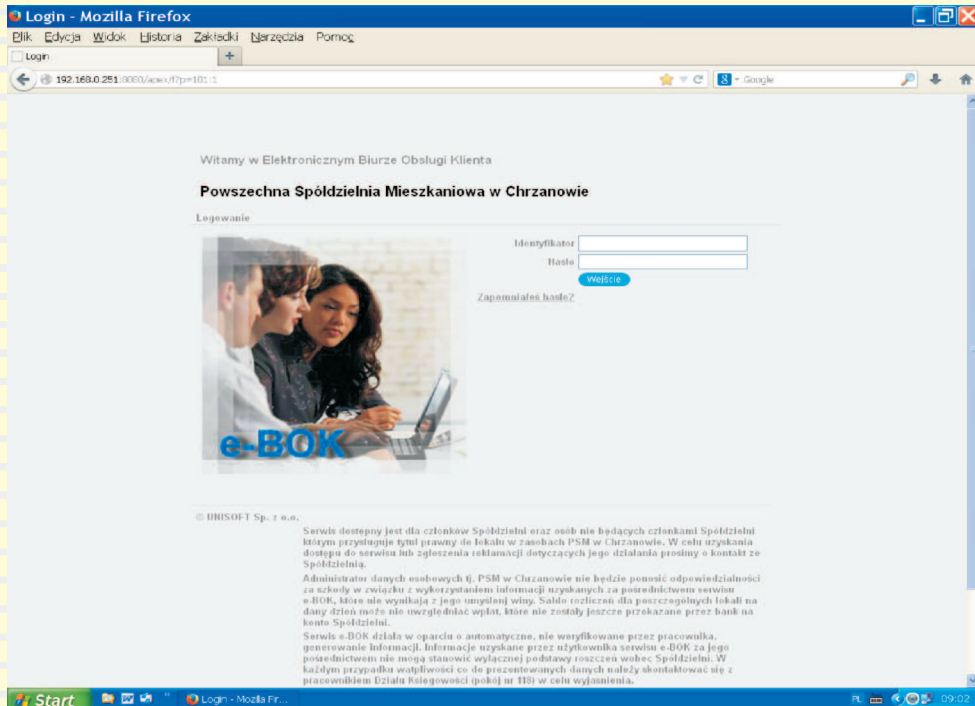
Login - Mozilla Firefox

Plik Edycja Widok Historia Zakładki Narzędzia Pomoc

Login +

192.168.0.251:8080/apex/f?p=101:1

Google

Witamy w Elektronicznym Biurze Obsługi Klienta

Powszechna Spółdzielnia Mieszkaniowa w Chrzanowie

Logowanie

Identyfikator

Hasło

Wejście

Zapomniałeś hasło?

e-BOK

© UNISOFT Sp. z o.o.

Serwis dostępny jest dla członków Spółdzielni oraz osób nie będących członkami Spółdzielni którym przysługuje tytuł prawny do lokalu w zasobach PSM w Chrzanowie. W celu uzyskania dostępu do serwisu lub zgłoszenia reklamacji dotyczących jego działania prosimy o kontakt ze Spółdzielnią.

Administrator danych osobowych tj. PSM w Chrzanowie nie będzie ponosić odpowiedzialności za szkody w związku z wykorzystaniem informacji uzyskanych za pośrednictwem serwisu e-BOK, które nie wynikają z jego umyślnej winy. Saldo rozliczeń dla poszczególnych lokali na dany dzień może nie uwzględniać wpłat, które nie zostały jeszcze przekazane przez bank na konto Spółdzielni.

Serwis e-BOK działa w oparciu o automatyczne, nie weryfikowane przez pracownika, generowanie informacji. Informacje uzyskane przez użytkownika serwisu e-BOK za jego pośrednictwem nie mogą stanowić wyłącznej podstawy roszczeń wobec Spółdzielni. W każdym przypadku wątpliwości co do prezentowanych danych należy skontaktować się z pracownikiem Działu Księgowości (pokój nr 118) w celu wyjaśnienia.

Start

Login - Mozilla Fir...

PL 09:02